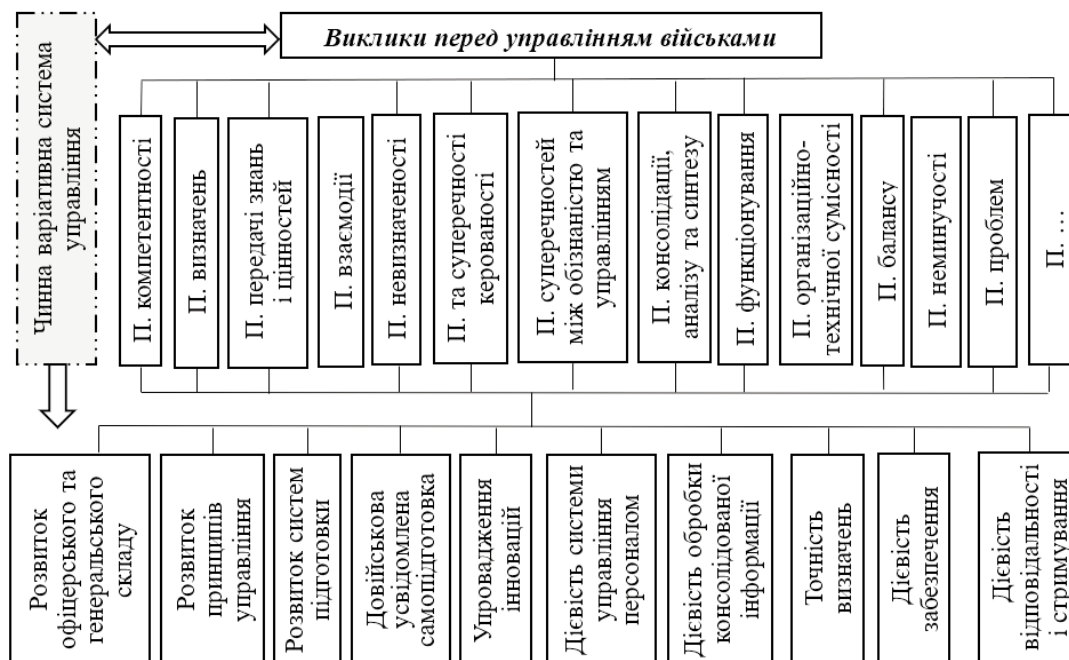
Виклики перед управлінням військами

Чинна варіативна система управління

П. компетентності

П. визначень

П. передачі знань і цінностей

П. взаємодії

П. невизначеності

П. та суперечності керованості

П. суперечностей між обізнаністю та управлінням

П. консолідації, аналізу та синтезу

П. функціонування

П. організаційно-технічної сумісності

П. балансу

П. неминучості

П. проблем

П. ...

Розвиток офіцерського та генеральського складу

Розвиток принципів управління

Розвиток систем підготовки

Довійськова усвідомлена самопідготовка

Упровадження інновацій

Дієвість системи управління персоналом

Дієвість обробки консолідованої інформації

Точність визначень

Дієвість забезпечення

Дієвість відповідальності і стримування